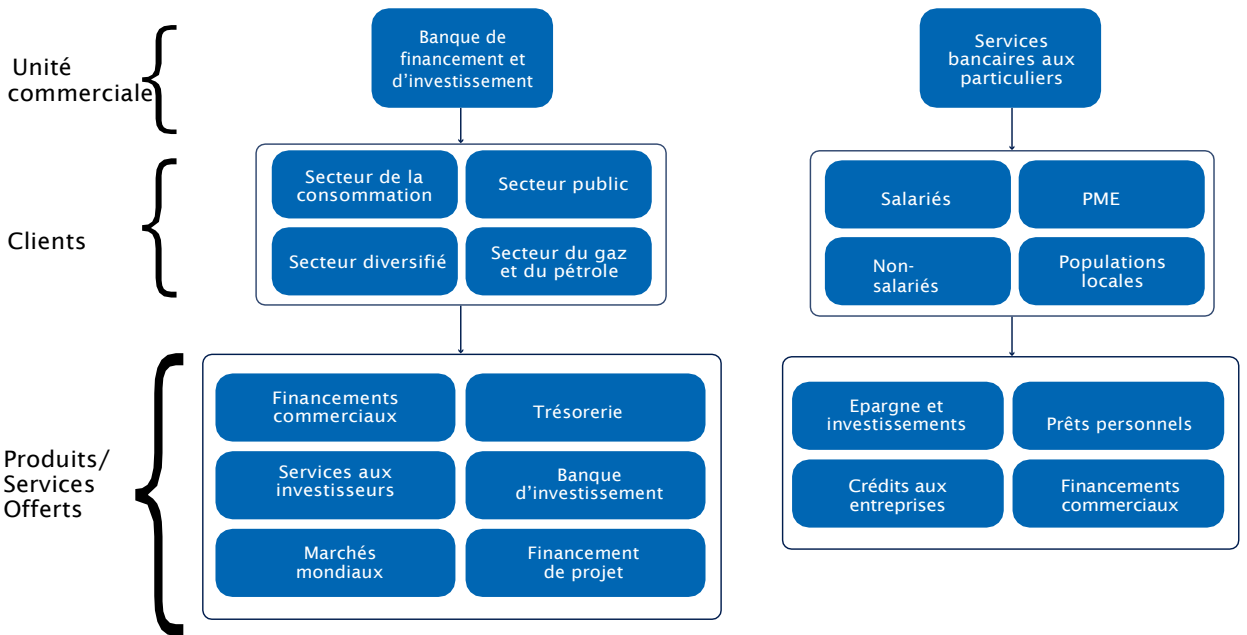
Unité commerciale

Clients

Produits/ Services Offerts

Banque de financement et d'investissement

Secteur de la consommation

Secteur public

Secteur diversifié

Secteur du gaz et du pétrole

Financements commerciaux

Trésorerie

Services aux investisseurs

Banque d'investissement

Marchés mondiaux

Financement de projet

Services bancaires aux particuliers

Salariés

PME

Non-salariés

Populations locales

Epargne et investissements

Prêts personnels

Crédits aux entreprises

Financements commerciaux